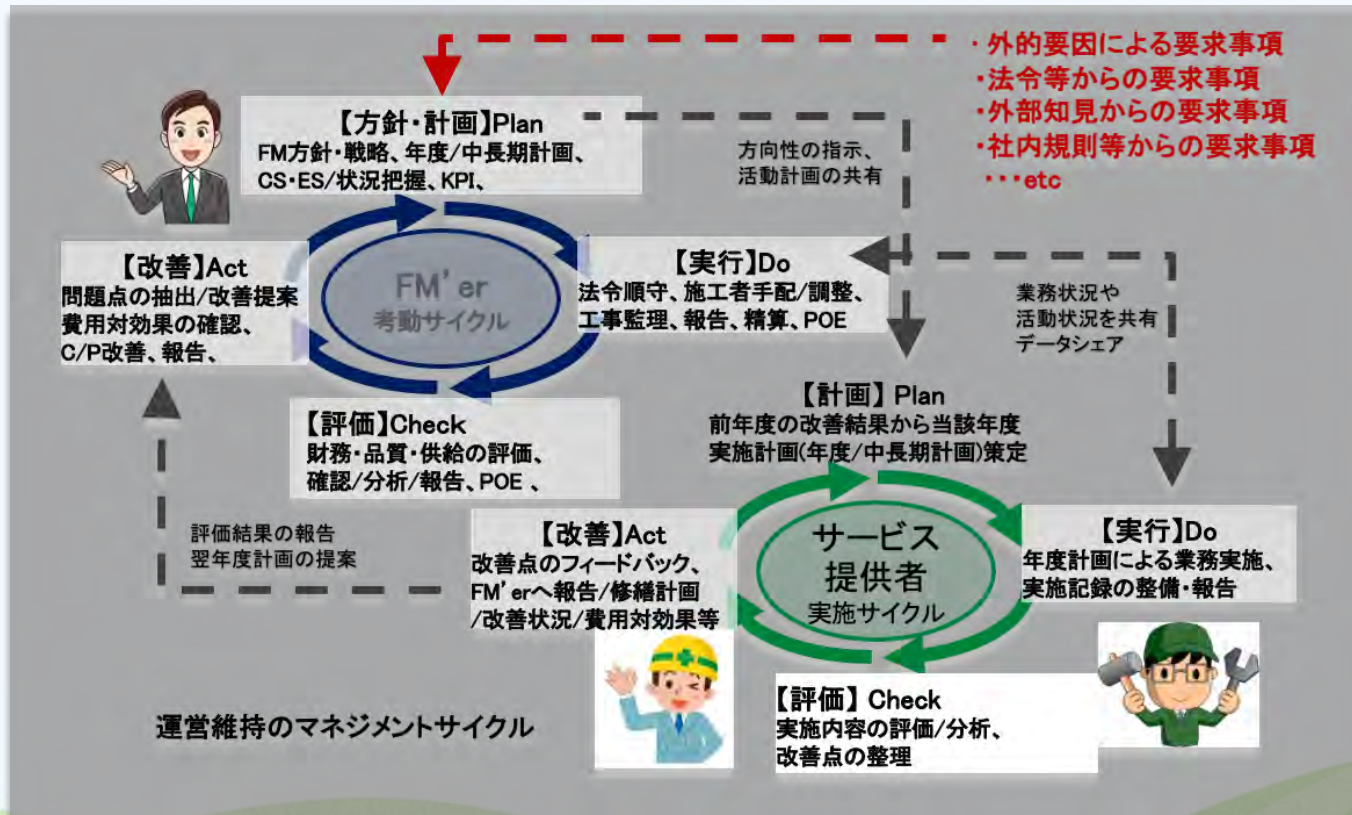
・外的要因による要求事項
・法令等からの要求事項
・外部知見からの要求事項
・社内規則等からの要求事項
・・・etc

【方針・計画】Plan
FM方針・戦略、年度/中長期計画、CS・ES/状況把握、KPI、

方向性の指示、
活動計画の共有

【改善】Act
問題点の抽出/改善提案
費用対効果の確認、
C/P改善、報告、

FM'er
考動サイクル

【実行】Do
法令順守、施工者手配/調整、
工事監理、報告、精算、POE

業務状況や
活動状況を共有
データシェア

【評価】Check
財務・品質・供給の評価、
確認/分析/報告、POE 、

【計画】 Plan
前年度の改善結果から当該年度
実施計画(年度/中長期計画)策定

評価結果の報告
翌年度計画の提案

【改善】Act
改善点のフィードバック、
FM'erへ報告/修繕計画
/改善状況/費用対効果等

サービス
提供者
実施サイクル

【実行】Do
年度計画による業務実施、
実施記録の整備・報告

【評価】 Check
実施内容の評価/分析、
改善点の整理

運営維持のマネジメントサイクル